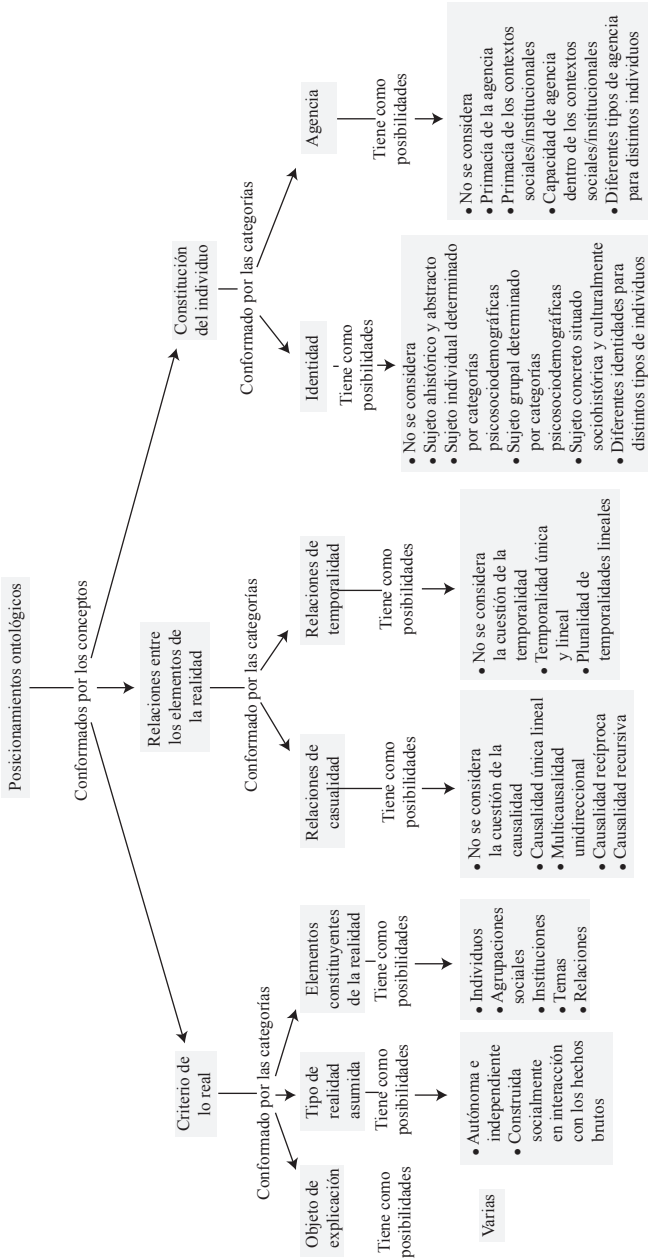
Posicionamientos ontológicos

Conformados por los conceptos

Criterio de lo real

Conformado por las categorías

Objeto de explicación

Tiene como posibilidades

Varias

Tipo de realidad asumida

Tiene como posibilidades

- Autónoma e independiente
- Construida socialmente en interacción con los hechos brutos

Elementos constituyentes de la realidad

Tiene como posibilidades

- Individuos
- Agrupaciones sociales
- Instituciones
- Temas
- Relaciones

Relaciones entre los elementos de la realidad

Conformado por las categorías

Relaciones de casualidad

Tiene como posibilidades

- No se considera la cuestión de la causalidad
- Causalidad única lineal
- Multicausalidad unidireccional
- Causalidad recíproca
- Causalidad recursiva

Relaciones de temporalidad

Tiene como posibilidades

- No se considera la cuestión de la temporalidad
- Temporalidad única y lineal
- Pluralidad de temporalidades lineales

Constitución del individuo

Conformado por las categorías

Identidad

Tiene como posibilidades

- No se considera
- Sujeto ahistórico y abstracto
- Sujeto individual determinado por categorías psicosociodemográficas
- Sujeto grupal determinado por categorías psicosociodemográficas
- Sujeto concreto situado sociohistórica y culturalmente
- Diferentes identidades para distintos tipos de individuos

Agencia

Tiene como posibilidades

- No se considera
- Primacía de la agencia
- Primacía de los contextos sociales/institucionales
- Capacidad de agencia dentro de los contextos sociales/institucionales
- Diferentes tipos de agencia para distintos individuos